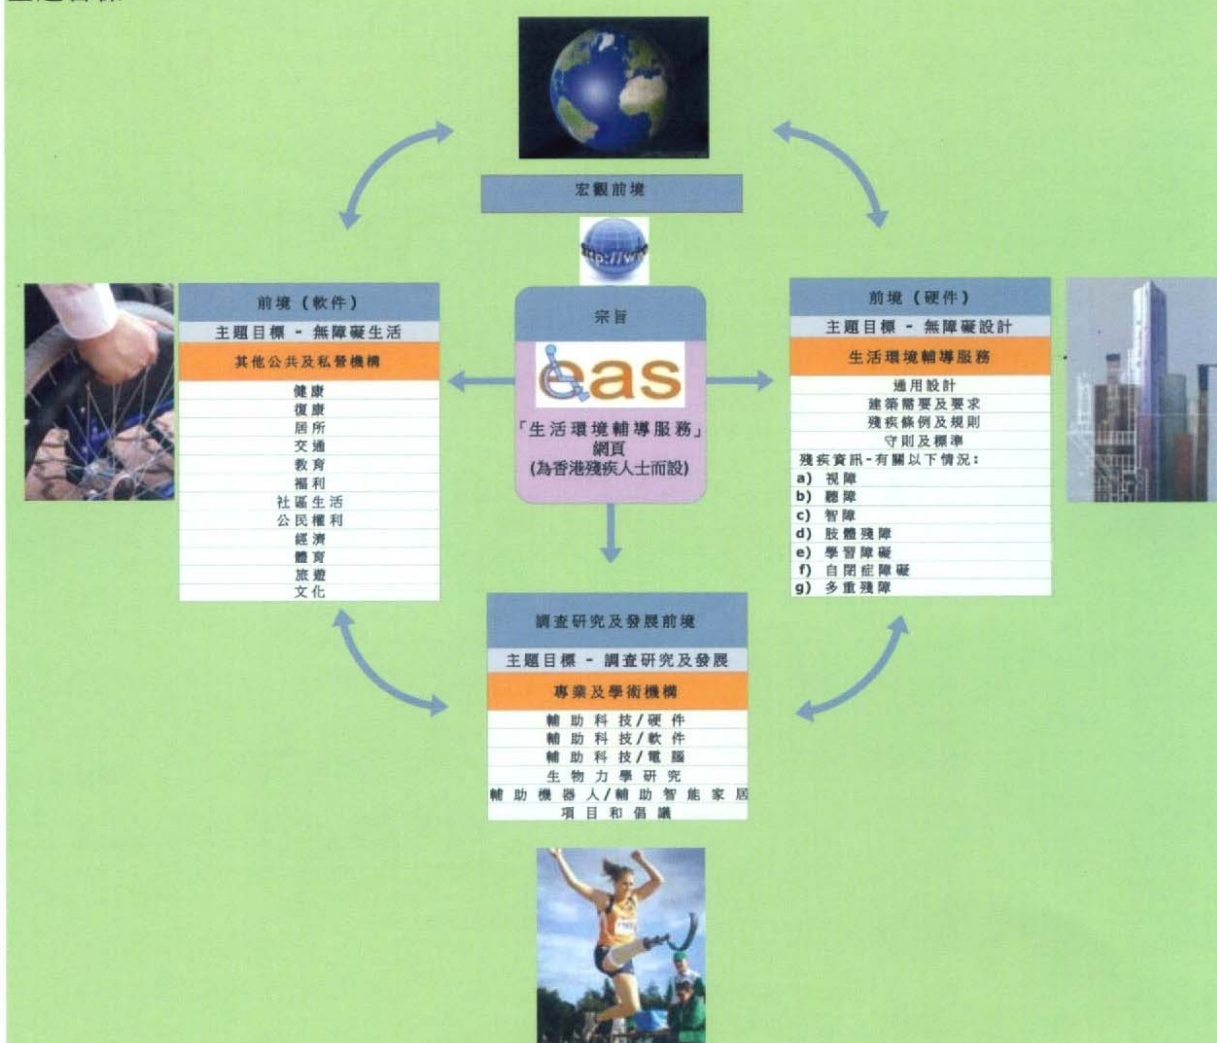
宏觀前境

ttp://ww

前境（軟件）
主題目標 - 無障礙生活
其他公共及私營機構
健康
復康
居所
交通
教育
福利
社區生活
公民權利
經濟
體育
旅遊
文化

宗旨
eas
「生活環境輔導服務」網頁
(為香港殘疾人士而設)

前境（硬件）
主題目標 - 無障礙設計
生活環境輔導服務
通用設計
建築需要及要求
殘疾條例及規則
守則及標準
殘疾資訊-有關以下情況：
a) 視障
b) 聽障
c) 智障
d) 肢體殘障
e) 學習障礙
f) 自閉症障礙
g) 多重殘障

調查研究及發展前境
主題目標 - 調查研究及發展
專業及學術機構
輔助科技/硬件
輔助科技/軟件
輔助科技/電腦
生物力學研究
輔助機器人/輔助智能家居
項目和倡議